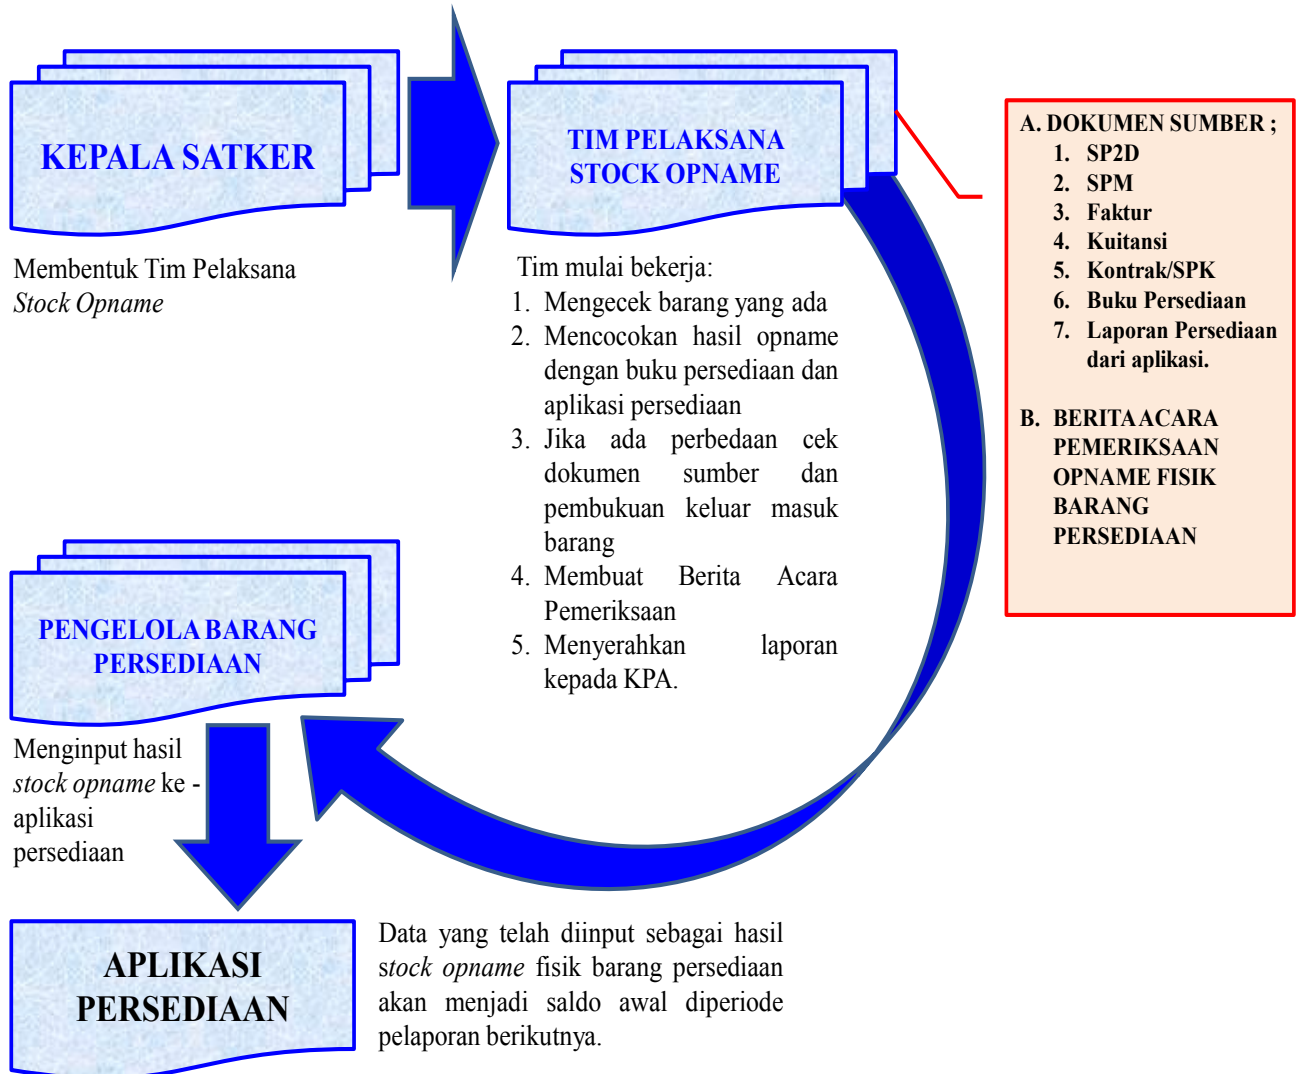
KEPALA SATKER

Membentuk Tim Pelaksana *Stock Opname*

TIM PELAKSANA STOCK OPNAME

Tim mulai bekerja:
1. Mengecek barang yang ada
2. Mencocokan hasil opname dengan buku persediaan dan aplikasi persediaan
3. Jika ada perbedaan cek dokumen sumber dan pembukuan keluar masuk barang
4. Membuat Berita Acara Pemeriksaan
5. Menyerahkan laporan kepada KPA.

A. DOKUMEN SUMBER ;
1. SP2D
2. SPM
3. Faktur
4. Kuitansi
5. Kontrak/SPK
6. Buku Persediaan
7. Laporan Persediaan dari aplikasi.

B. BERITA ACARA PEMERIKSAAN OPNAME FISIK BARANG PERSEDIAAN

PENGELOLA BARANG PERSEDIAAN

Menginput hasil *stock opname* ke - aplikasi persediaan

APLIKASI PERSEDIAAN

Data yang telah diinput sebagai hasil s*tock opname* fisik barang persediaan akan menjadi saldo awal diperiode pelaporan berikutnya.